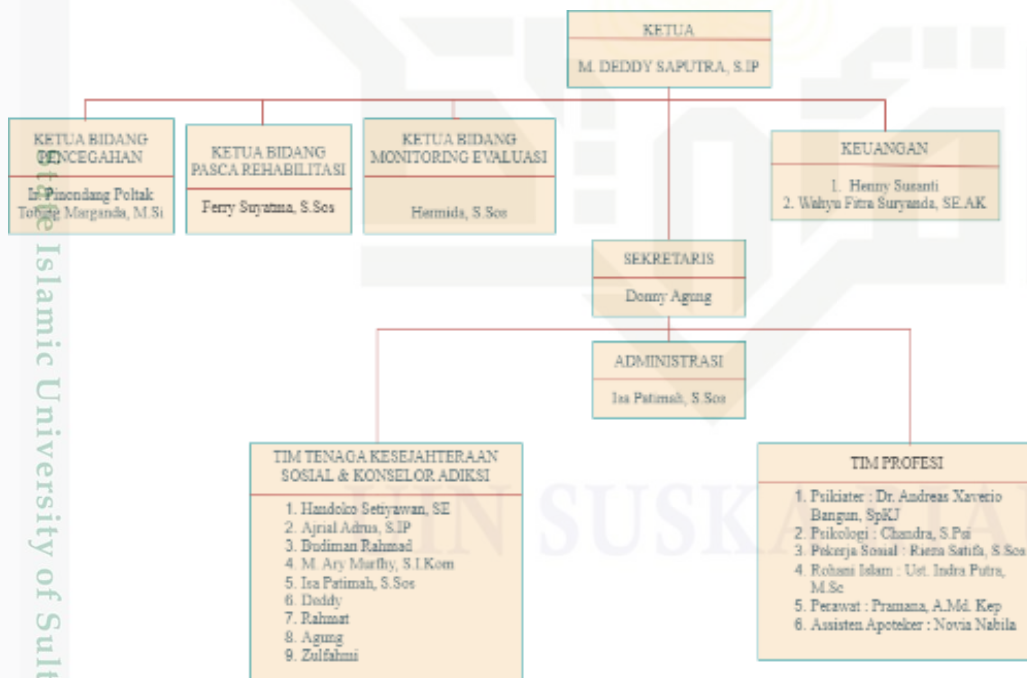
KETUA
M. DEDDY SAPUTRA, S.IP

KETUA BIDANG PENCEGAHAN
Ir. Pinondang Poltak Tobing Marganda, M.Si

KETUA BIDANG PASCA REHABILITASI
Ferry Suyatma, S.Sos

KETUA BIDANG MONITORING EVALUASI
Hermida, S.Sos

KEUANGAN
1. Henny Susanti
2. Wahyu Fitra Suryanda, SE.AK

SEKRETARIS
Donny Agung

ADMINISTRASI
Isa Patimah, S.Sos

TIM TENAGA KESEJAHTERAAN SOSIAL & KONSELOR ADIKSI
1. Handoko Setiyawan, SE
2. Ajrial Adrus, S.IP
3. Budiman Rahmad
4. M. Ary Murfhy, S.I.Kom
5. Isa Patimah, S.Sos
6. Deddy
7. Rahmat
8. Agung
9. Zulfahmi

TIM PROFESI
1. Psikiater : Dr. Andreas Xaverio Bangun, SpKJ
2. Psikologi : Chandra, S.Psi
3. Pekerja Sosial : Rieza Satifa, S.Sos
4. Rohani Islam : Ust. Indra Putra, M.Sc
5. Perawat : Pramana, A.Md. Kep
6. Assisten Apoteker : Novia Nabila

State Islamic University of Sult
UIN SUSKA RIAU